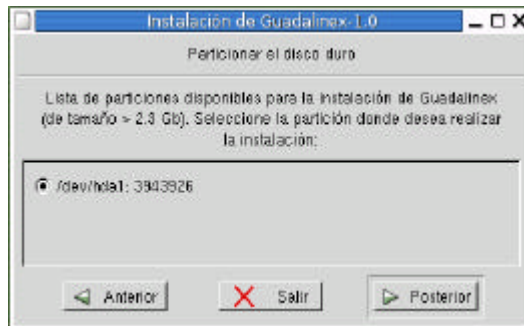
Instalación de Guadalinex-1.0

Particionar el disco duro

Lista de particiones disponibles para la instalación de Guadalinex (de tamaño > 2.3 Gb). Seleccione la partición donde desea realizar la instalación:

/dev/hda1: 3843926

Anterior

Salir

Posterior